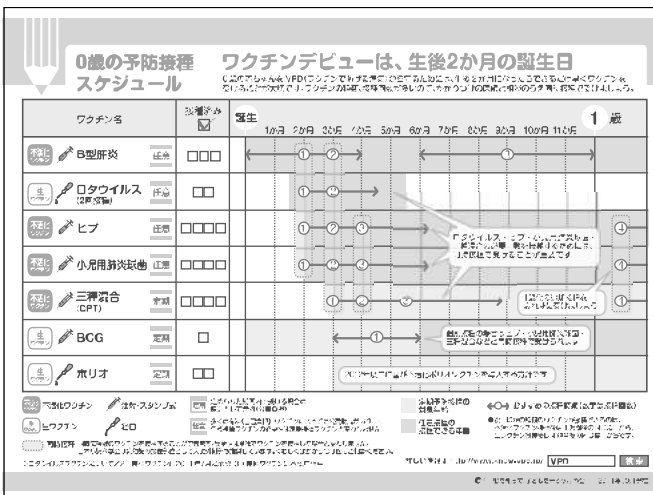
0歳の予防接種スケジュール

ワクチンデビューは、生後2か月の誕生日

ワクチン名 | 接種済み | 誕生 | 1か月 | 2か月 | 3か月 | 4か月 | 5か月 | 6か月 | 7か月 | 8か月 | 9か月 | 10か月 | 11か月 | 1歳

不活化 B型肝炎 任意 □□□ ① ② ③

生 ロタウイルス (2回接種) 任意 □□ ① ②

不活化 ヒブ 任意 □□□□ ① ② ③ ④

不活化 小児用肺炎球菌 任意 □□□□ ① ② ③ ④

不活化 三種混合 (DPT) 定期 □□□□ ① ② ③ ④

生 BCG 定期 □ ①

生 ポリオ 定期 □□ ①

不活化ワクチン 注射・スタンプ式 定期 任意

生ワクチン 経口

VPD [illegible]